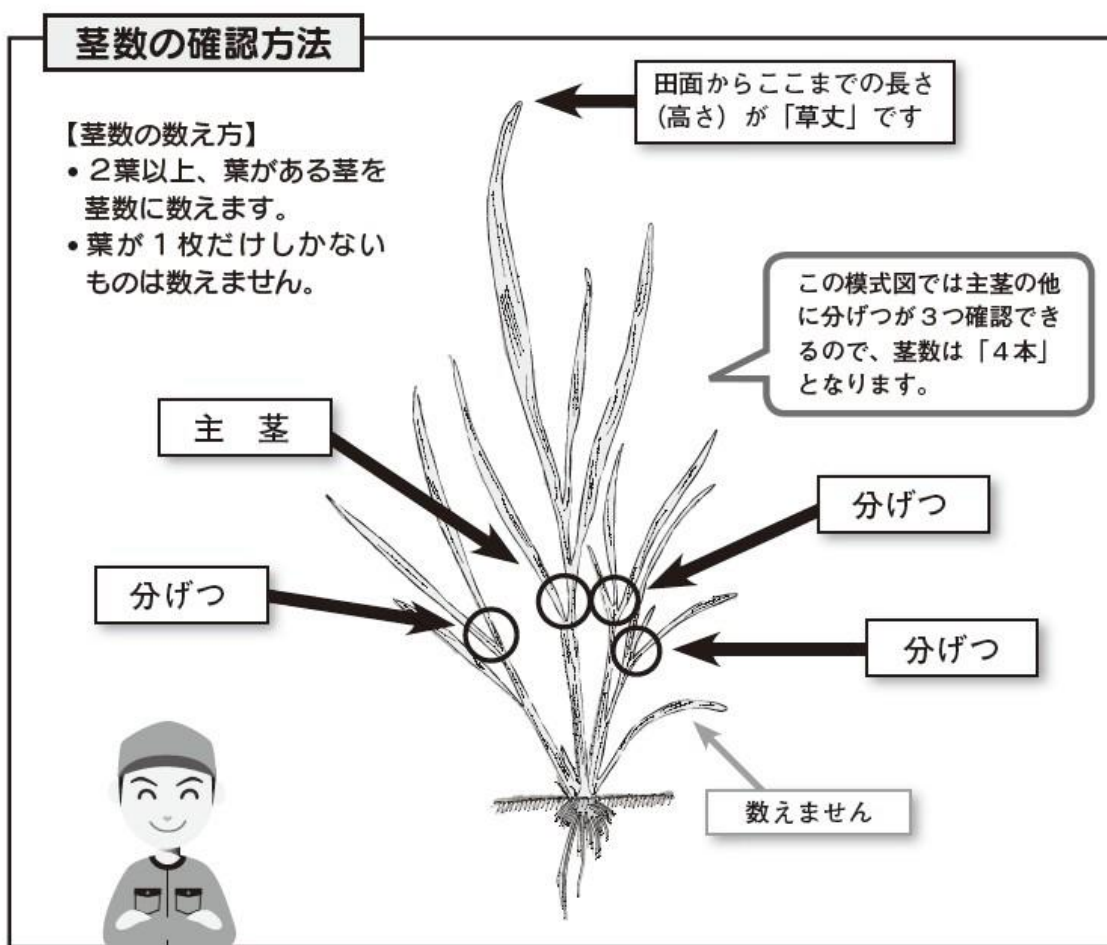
茎数の確認方法

田面からここまでの長さ（高さ）が「草丈」です

【茎数の数え方】
• 2葉以上、葉がある茎を茎数に数えます。
• 葉が 1 枚だけしかないものは数えません。

この模式図では主茎の他に分げつが３つ確認できるので、茎数は「４本」となります。

主　茎

分げつ

分げつ

分げつ

数えません